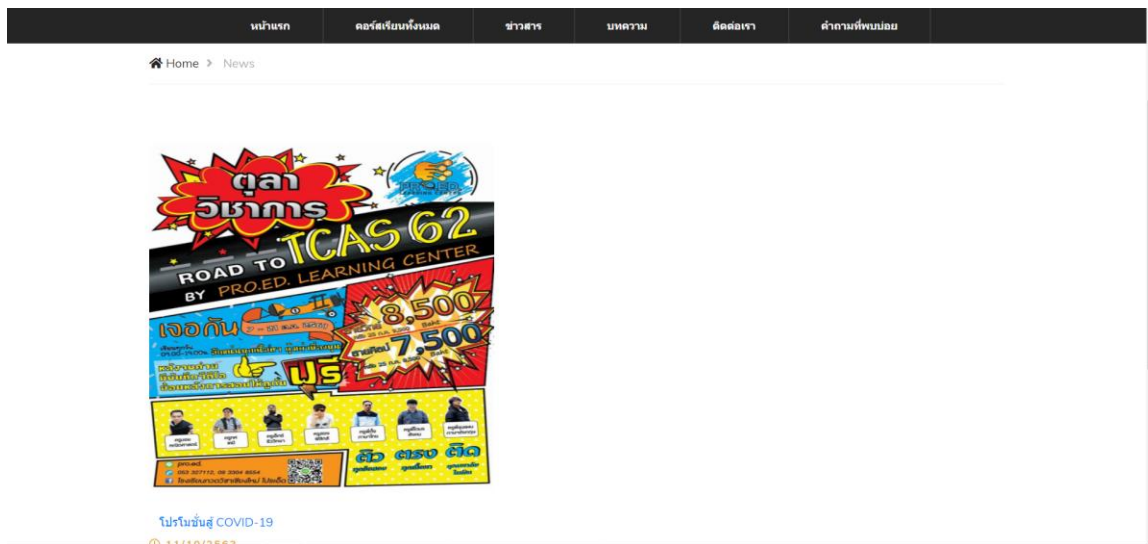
หน้าแรก คอร์สเรียนทั้งหมด ข่าวสาร บทความ ติดต่อเรา คำถามที่พบบ่อย

Home > News

ตุลา วิชาการ

PRO.ED.

ROAD TO TCAS 62

BY PRO.ED. LEARNING CENTER

เจอกัน

8,500

7,500

ฟรี

ติว ตรง ติด

โปรโมชั่นสู้ COVID-19

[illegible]